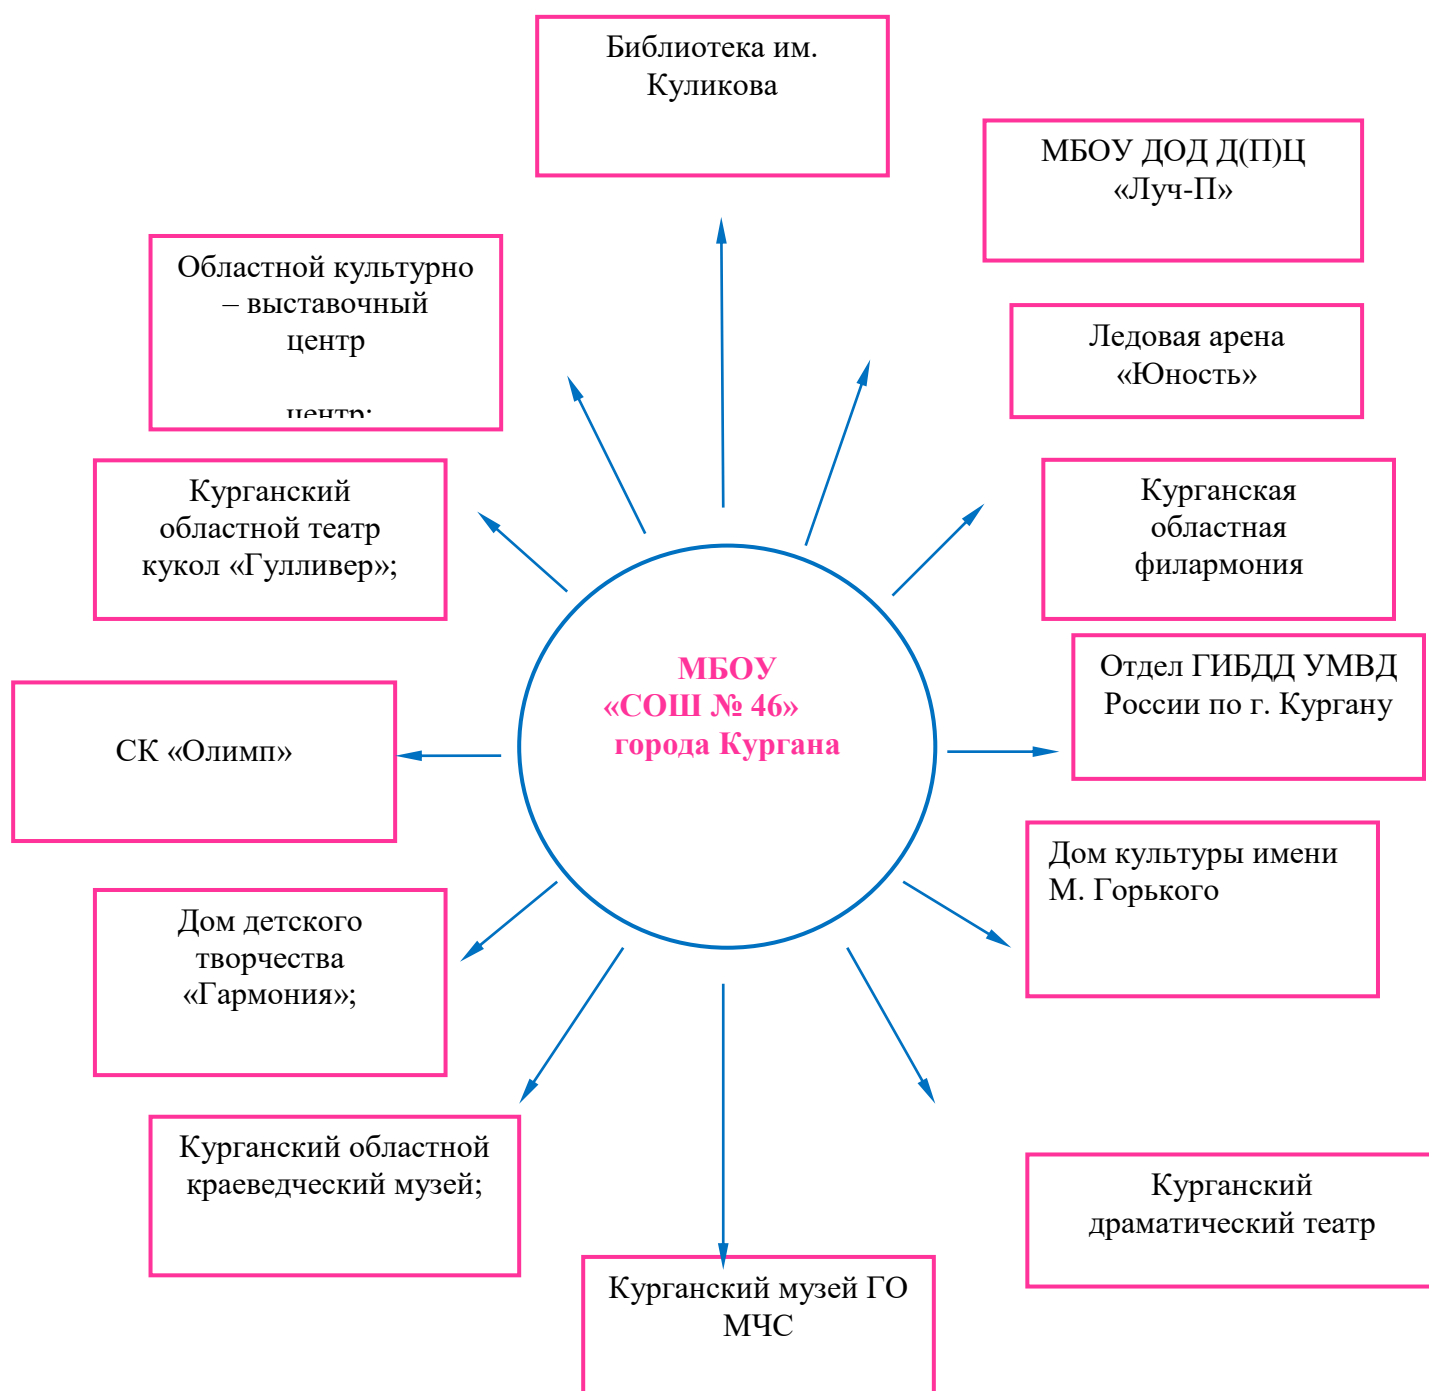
Библиотека им. Куликова

МБОУ ДОД Д(П)Ц «Луч-П»

Областной культурно – выставочный центр

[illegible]

Ледовая арена «Юность»

Курганский областной театр кукол «Гулливер»;

Курганская областная филармония

МБОУ «СОШ № 46» города Кургана

СК «Олимп»

Отдел ГИБДД УМВД России по г. Кургану

Дом культуры имени М. Горького

Дом детского творчества «Гармония»;

Курганский областной краеведческий музей;

Курганский драматический театр

Курганский музей ГО МЧС